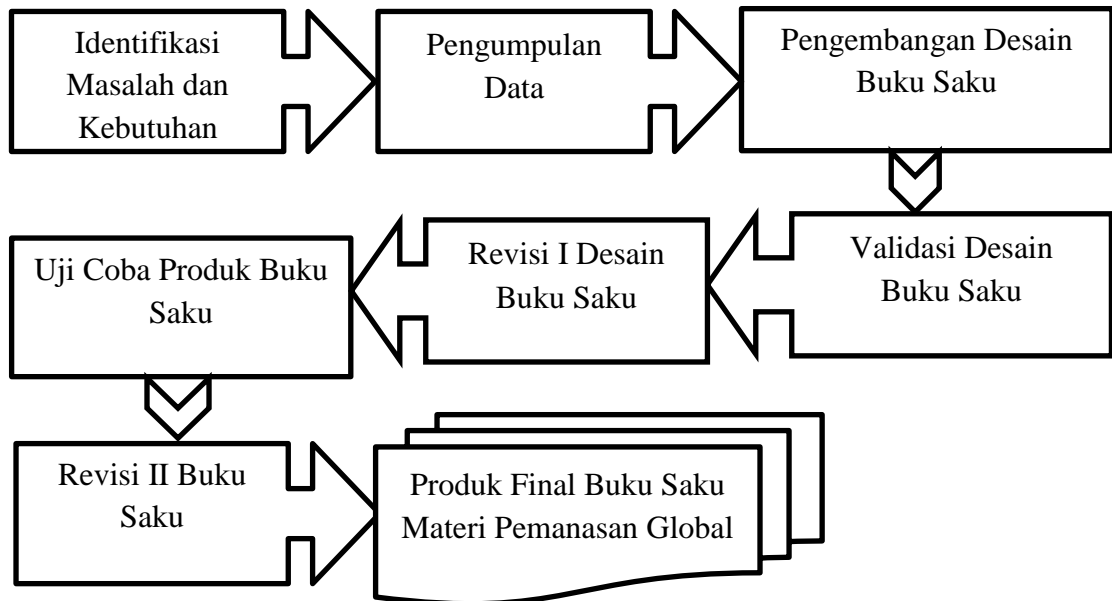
Identifikasi Masalah dan Kebutuhan

Pengumpulan Data

Pengembangan Desain Buku Saku

Validasi Desain Buku Saku

Revisi I Desain Buku Saku

Uji Coba Produk Buku Saku

Revisi II Buku Saku

Produk Final Buku Saku Materi Pemanasan Global